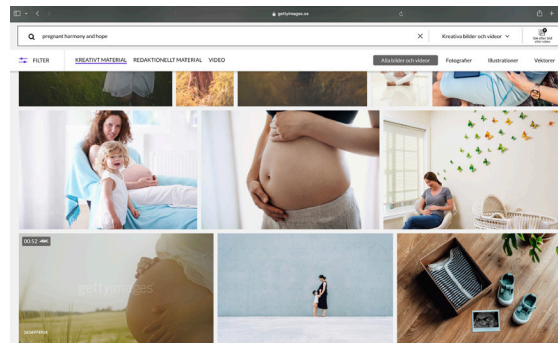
gettyimages.se

pregnant harmony and hope

Kreativa bilder och videor

Sök efter bild eller video

FILTER

KREATIVT MATERIAL

REDAKTIONELLT MATERIAL

VIDEO

Alla bilder och videor

Fotografier

Illustrationer

Vektorer

00:52 4K

gettyimages

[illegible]